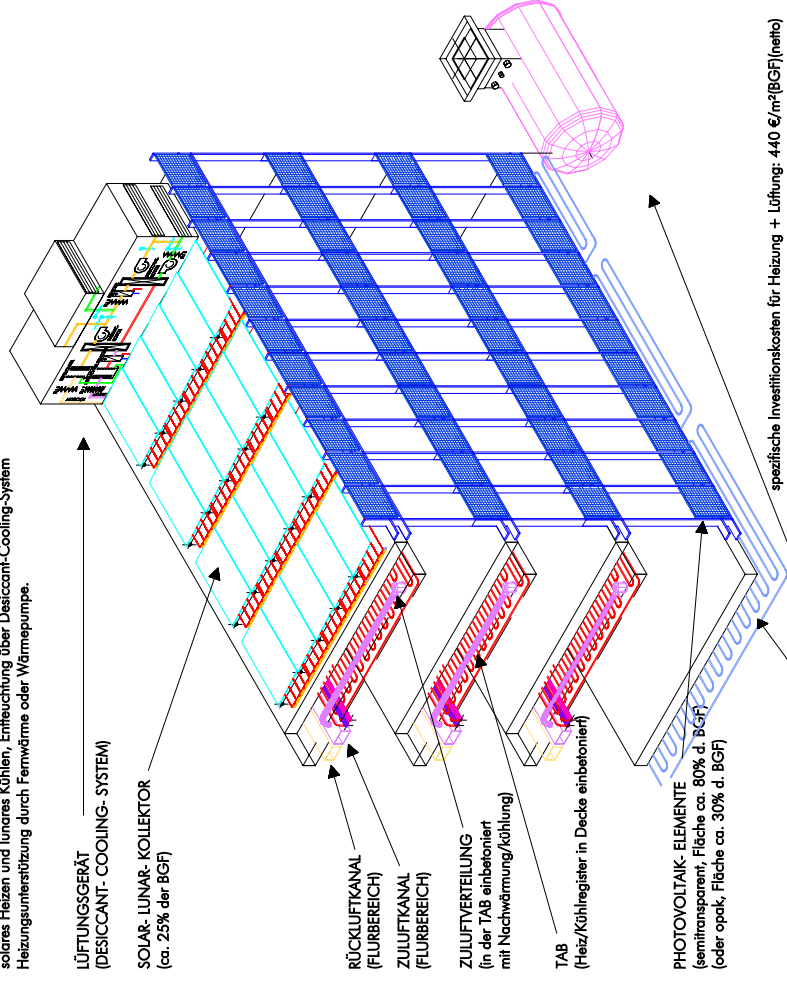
solares Heizen und lunares Kühlen, Entfeuchtung über Desiccant-Cooling-System
Heizungsunterstützung durch Fernwärme oder Wärmepumpe.

LÜFTUNGSGERÄT
(DESICCANT- COOLING- SYSTEM)

SOLAR- LUNAR- KOLLEKTOR
(ca. 25% der BGF)

RÜCKLUFTKANAL
(FLURBEREICH)

ZULUFTKANAL
(FLURBEREICH)

ZULUFTVERTEILUNG
(in der TAB einbetoniert
mit Nachwärmung/kühlung)

TAB
(Heiz/Kühlregister in Decke einbetoniert)

PHOTOVOLTAIK- ELEMENTE
(semitransparent, Fläche ca. 80% d. BGF)
(oder opak, Fläche ca. 30% d. BGF)

spezifische Investitionskosten für Heizung + Lüftung: 440 €/m²(BGF)(netto)